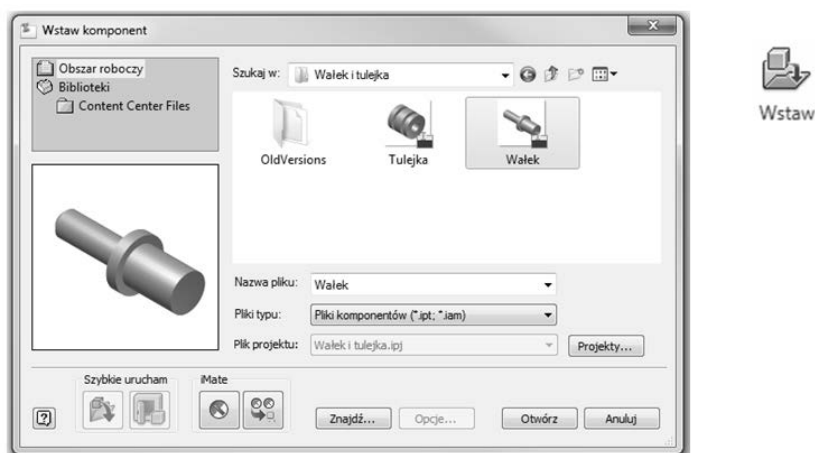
Wstaw komponent

Obszar roboczy
Biblioteki
Content Center Files

Szukaj w: Wałek i tulejka

OldVersions
Tulejka
Wałek

Nazwa pliku: Wałek
Pliki typu: Pliki komponentów (*.ipt; *.iam)
Plik projektu: Wałek i tulejka.ipj
Projekty...

Szybkie urucham
iMate

Znajdź...
Opcje...
Otwórz
Anuluj

Wstaw